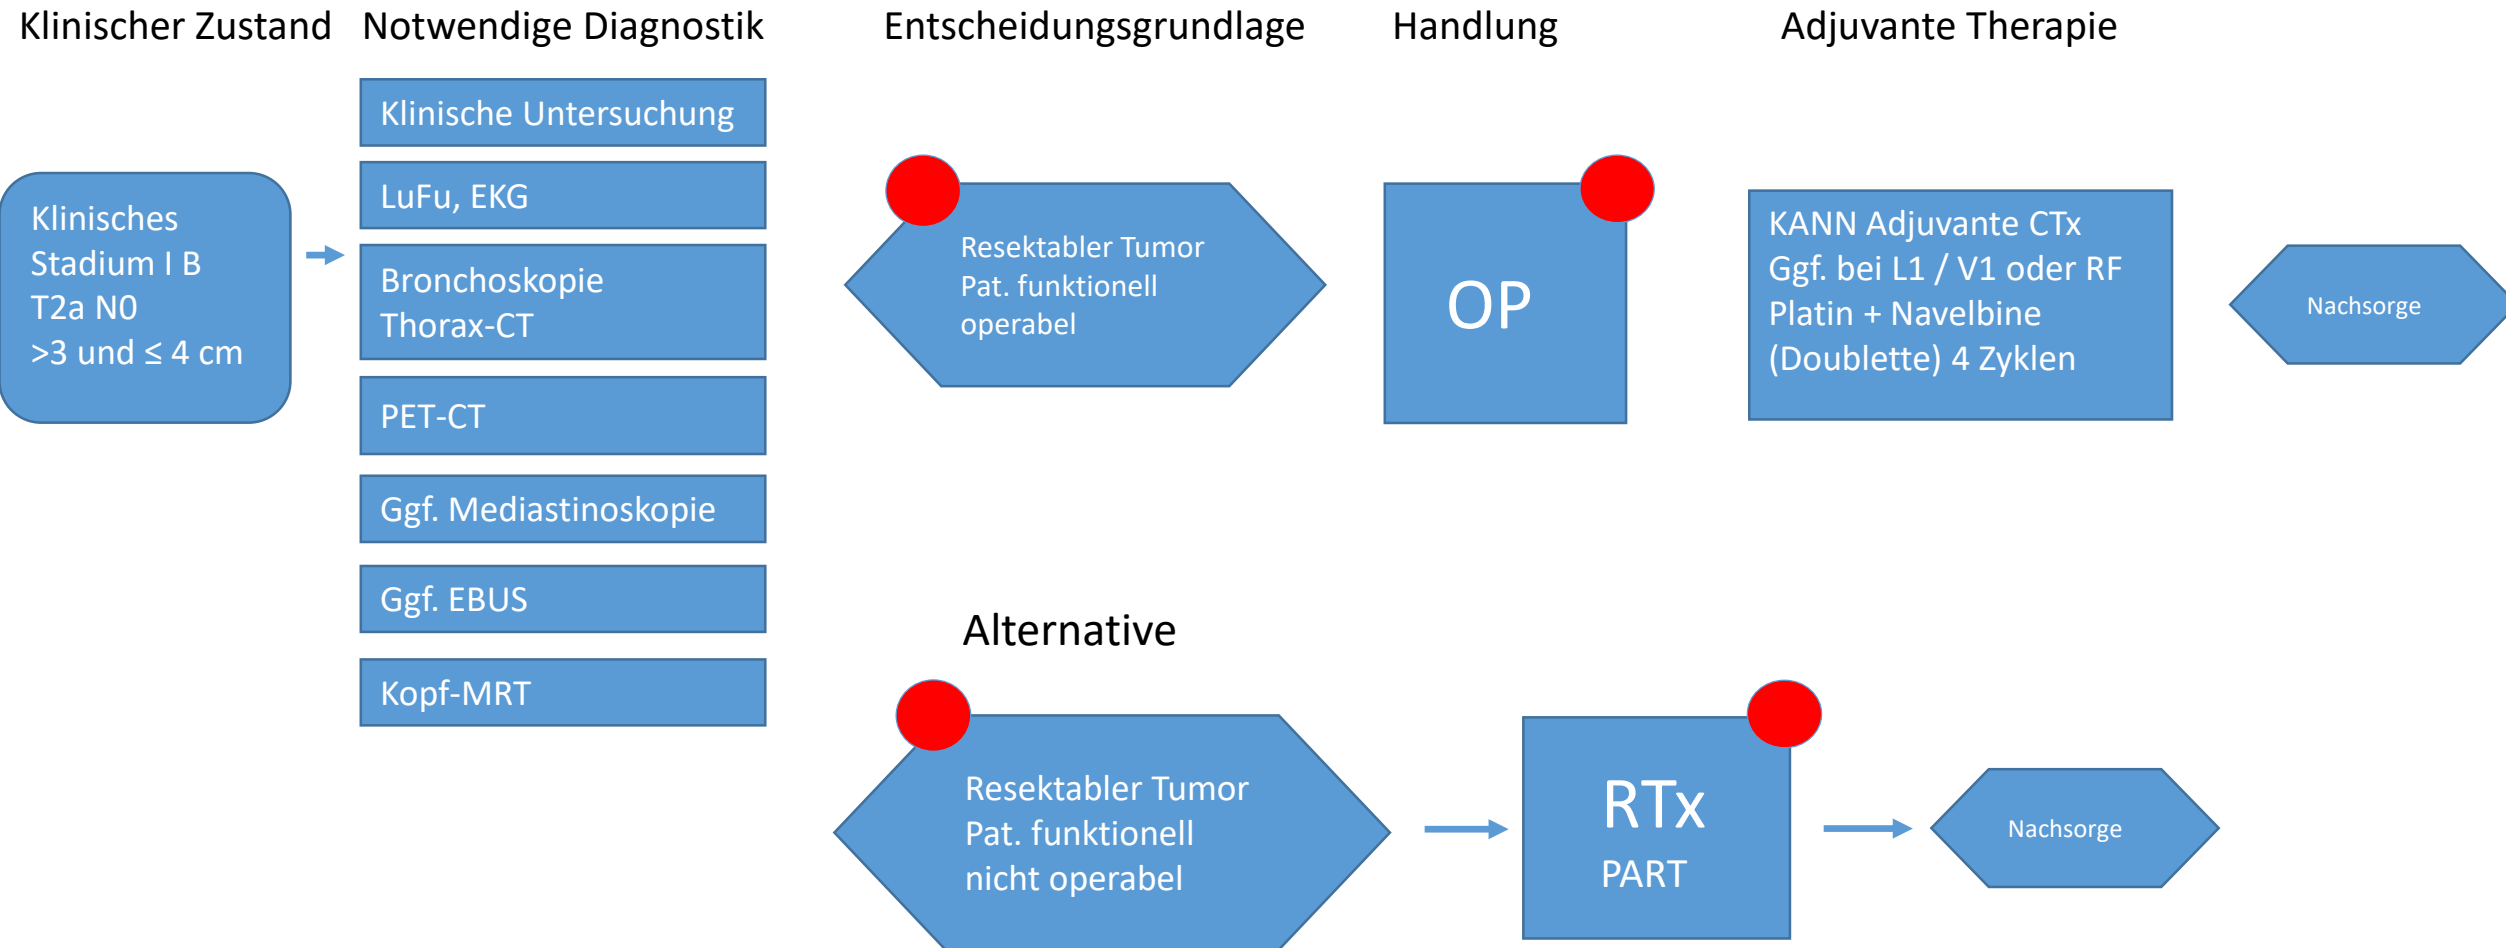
Klinischer Zustand

Notwendige Diagnostik

Entscheidungsgrundlage

Handlung

Adjuvante Therapie

Klinisches Stadium I B T2a N0 >3 und ≤ 4 cm

Klinische Untersuchung

LuFu, EKG

Bronchoskopie Thorax-CT

PET-CT

Ggf. Mediastinoskopie

Ggf. EBUS

Kopf-MRT

Resektabler Tumor Pat. funktionell operabel

OP

KANN Adjuvante CTx Ggf. bei L1 / V1 oder RF Platin + Navelbine (Doublette) 4 Zyklen

Nachsorge

Alternative

Resektabler Tumor Pat. funktionell nicht operabel

RTx PART

Nachsorge